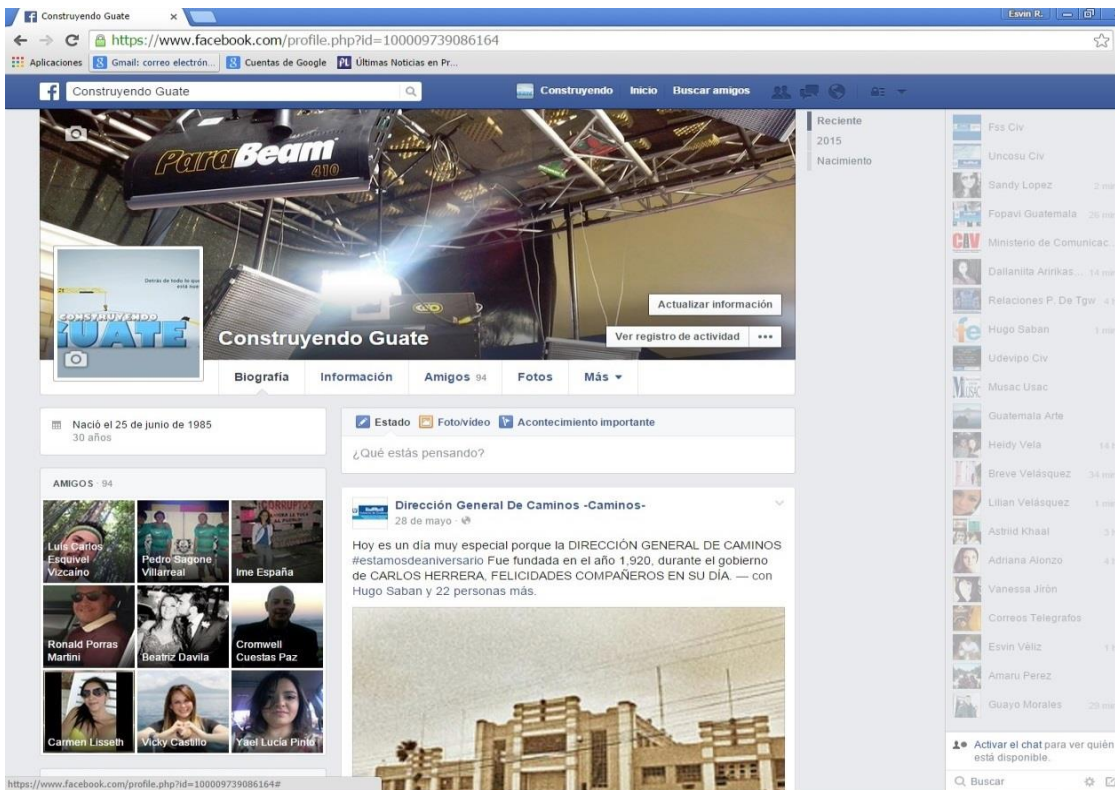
Construyendo Guate ×

Esvin R.

https://www.facebook.com/profile.php?id=100009739086164

Aplicaciones Gmail: correo electrón... Cuentas de Google Últimas Noticias en Pr...

Construyendo Guate

Construyendo Inicio Buscar amigos

ParaBeam 410

Actualizar información

Construyendo Guate

Ver registro de actividad •••

Biografía Información Amigos 94 Fotos Más ▾

Reciente
2015
Nacimiento

Nació el 25 de junio de 1985
30 años

AMIGOS · 94

Luis Carlos Esquivel Vizcaino
Pedro Sagone Villarreal
Ime España
Ronald Porras Martini
Beatriz Davila
Cromwell Cuestas Paz
Carmen Lisseth
Vicky Castillo
Yael Lucia Pinto

Estado Foto/video Acontecimiento importante

¿Qué estás pensando?

Dirección General De Caminos -Caminos-
28 de mayo ·

Hoy es un día muy especial porque la DIRECCIÓN GENERAL DE CAMINOS #estamosdeaniversario Fue fundada en el año 1,920, durante el gobierno de CARLOS HERRERA, FELICIDADES COMPAÑEROS EN SU DÍA. — con Hugo Saban y 22 personas más.

Fss Civ
Uncosu Civ
Sandy Lopez 2 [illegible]
Fopavi Guatemala 26 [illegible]
Ministerio de Comunicac...
Dallanita Aririkas... 14 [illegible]
Relaciones P. De Tgw 4 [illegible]
Hugo Saban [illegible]
Udevipo Civ
Musac Usac
Guatemala Arte
Heidy Vela 14 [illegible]
Breve Velásquez 34 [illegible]
Lilian Velásquez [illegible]
Astrid Khaal 3 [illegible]
Adriana Alonzo 4 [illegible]
Vanessa Jirón
Correos Telegrafos
Esvin Véliz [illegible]
Amaru Perez
Guayo Morales 29 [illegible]

Activar el chat para ver quién está disponible.

Buscar

https://www.facebook.com/profile.php?id=100009739086164#